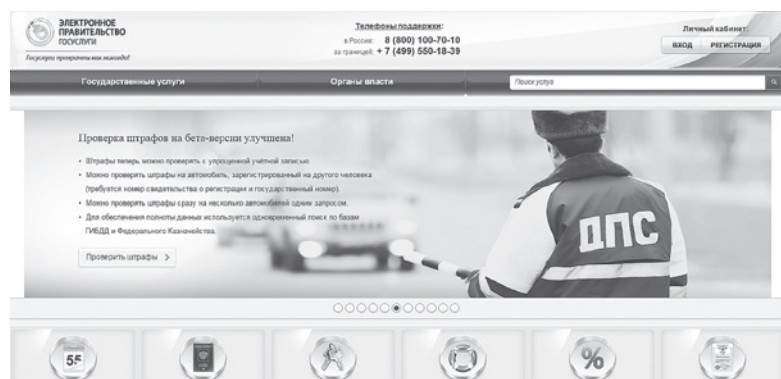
ЭЛЕКТРОННОЕ ПРАВИТЕЛЬСТВО ГОСУСЛУГИ
Госуслуги проверены как никогда!

Телефоны поддержки:
в России: 8 (800) 100-70-10
за границей: + 7 (499) 550-18-39

Личный кабинет:
ВХОД РЕГИСТРАЦИЯ

Государственные услуги
Органы власти
Поиск услуги

Проверка штрафов на бета-версии улучшена!

• Штрафы теперь можно проверить с упрощенной учётной записью.
• Можно проверить штрафы на автомобиль, зарегистрированный на другого человека (требуется номер свидетельства о регистрации и государственный номер).
• Можно проверить штрафы сразу на несколько автомобилей одним запросом.
• Для обеспечения полноты данных используется одновременный поиск по базам ГИБДД и Федерального Казначейства.

Проверить штрафы >

ДПС

55

%